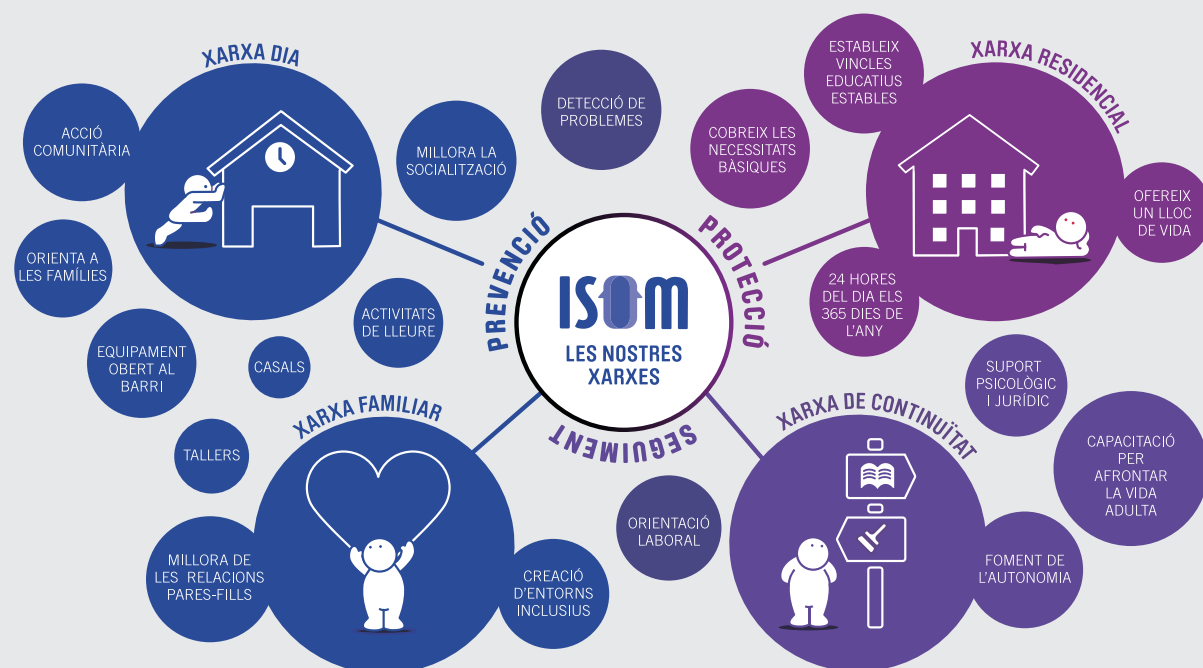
XARXA DIA

ACCIÓ COMUNITÀRIA

ORIENTA A LES FAMÍLIES

EQUIPAMENT OBERT AL BARRI

CASALS

ACTIVITATS DE LLEURE

MILLORA LA SOCIALITZACIÓ

DETECCIÓ DE PROBLEMES

COBREIX LES NECESSITATS BÀSIQUES

ESTABLEIX VINCLES EDUCATIUS ESTABLES

XARXA RESIDENCIAL

OFEREIX UN LLOC DE VIDA

24 HORES DEL DIA ELS 365 DIES DE L'ANY

PREVENCIÓ

PROTECCIÓ

ISOM

LES NOSTRES XARXES

SEGUIMENT

XARXA FAMILIAR

TALLERS

MILLORA DE LES RELACIONS PARES-FILLS

CREACIÓ D'ENTORNS INCLUSIUS

ORIENTACIÓ LABORAL

XARXA DE CONTINUÏTAT

SUPORT PSICOLÒGIC I JURÍDIC

CAPACITACIÓ PER AFRONTAR LA VIDA ADULTA

FOMENT DE L'AUTONOMIA